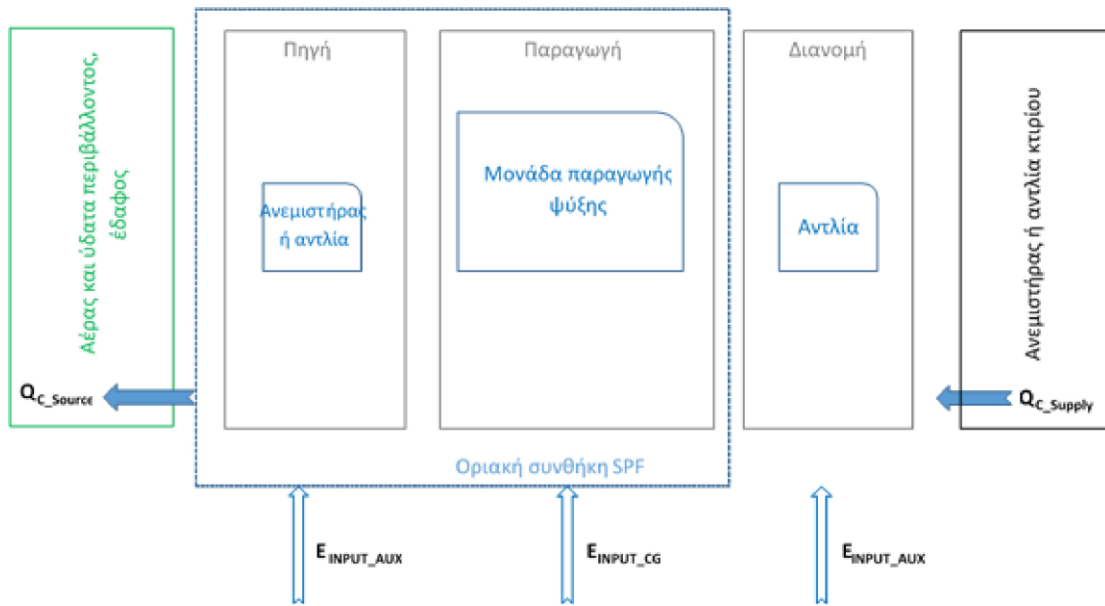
Αέρας και ύδατα περιβάλλοντος, έδαφος

Πηγή

Ανεμιστήρας ή αντλία

Παραγωγή

Μονάδα παραγωγής ψύξης

Διανομή

Αντλία

Ανεμιστήρας ή αντλία κτιρίου

$Q_{C\_Source}$

$Q_{C\_Supply}$

Οριακή συνθήκη SPF

$E_{INPUT\_AUX}$

$E_{INPUT\_CG}$

$E_{INPUT\_AUX}$